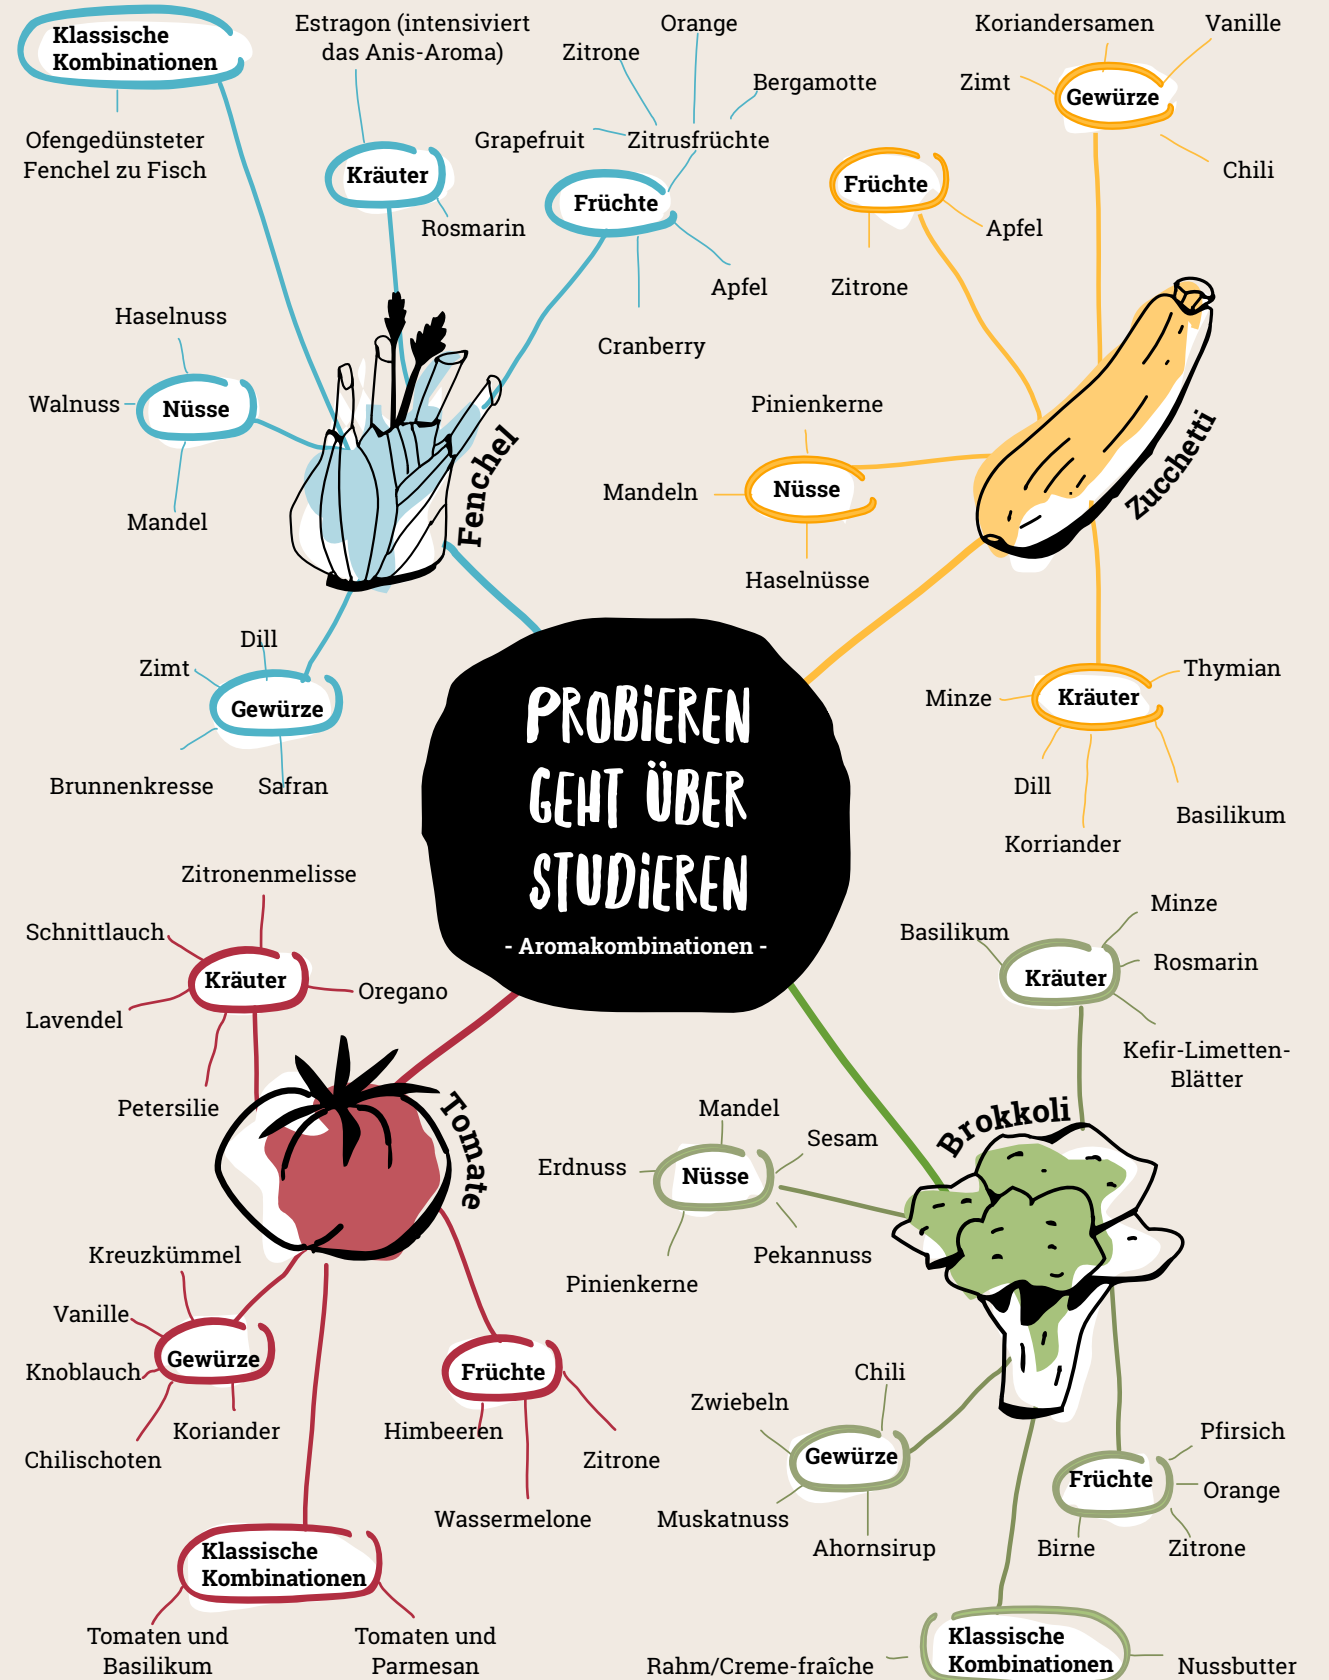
PROBIEREN GEHT ÜBER STUDIEREN
- Aromakombinationen -

Fenchel

Klassische Kombinationen
Ofengedünsteter Fenchel zu Fisch

Kräuter
Estragon (intensiviert das Anis-Aroma)
Rosmarin

Früchte
Zitrusfrüchte
Orange
Zitrone
Bergamotte
Grapefruit
Apfel
Cranberry

Nüsse
Haselnuss
Walnuss
Mandel

Gewürze
Dill
Zimt
Brunnenkresse
Safran

Zucchetti

Gewürze
Koriandersamen
Vanille
Zimt
Chili

Früchte
Apfel
Zitrone

Nüsse
Pinienkerne
Mandeln
Haselnüsse

Kräuter
Minze
Thymian
Dill
Korriander
Basilikum

Tomate

Kräuter
Zitronenmelisse
Schnittlauch
Oregano
Lavendel
Petersilie

Gewürze
Kreuzkümmel
Vanille
Knoblauch
Koriander
Chilischoten

Früchte
Himbeeren
Zitrone
Wassermelone

Klassische Kombinationen
Tomaten und Basilikum
Tomaten und Parmesan

Brokkoli

Kräuter
Basilikum
Minze
Rosmarin
Kefir-Limetten-Blätter

Nüsse
Mandel
Sesam
Erdnuss
Pekannuss
Pinienkerne

Gewürze
Chili
Zwiebeln
Muskatnuss
Ahornsirup

Früchte
Pfirsich
Orange
Birne
Zitrone

Klassische Kombinationen
Rahm/Creme-fraîche
Nussbutter